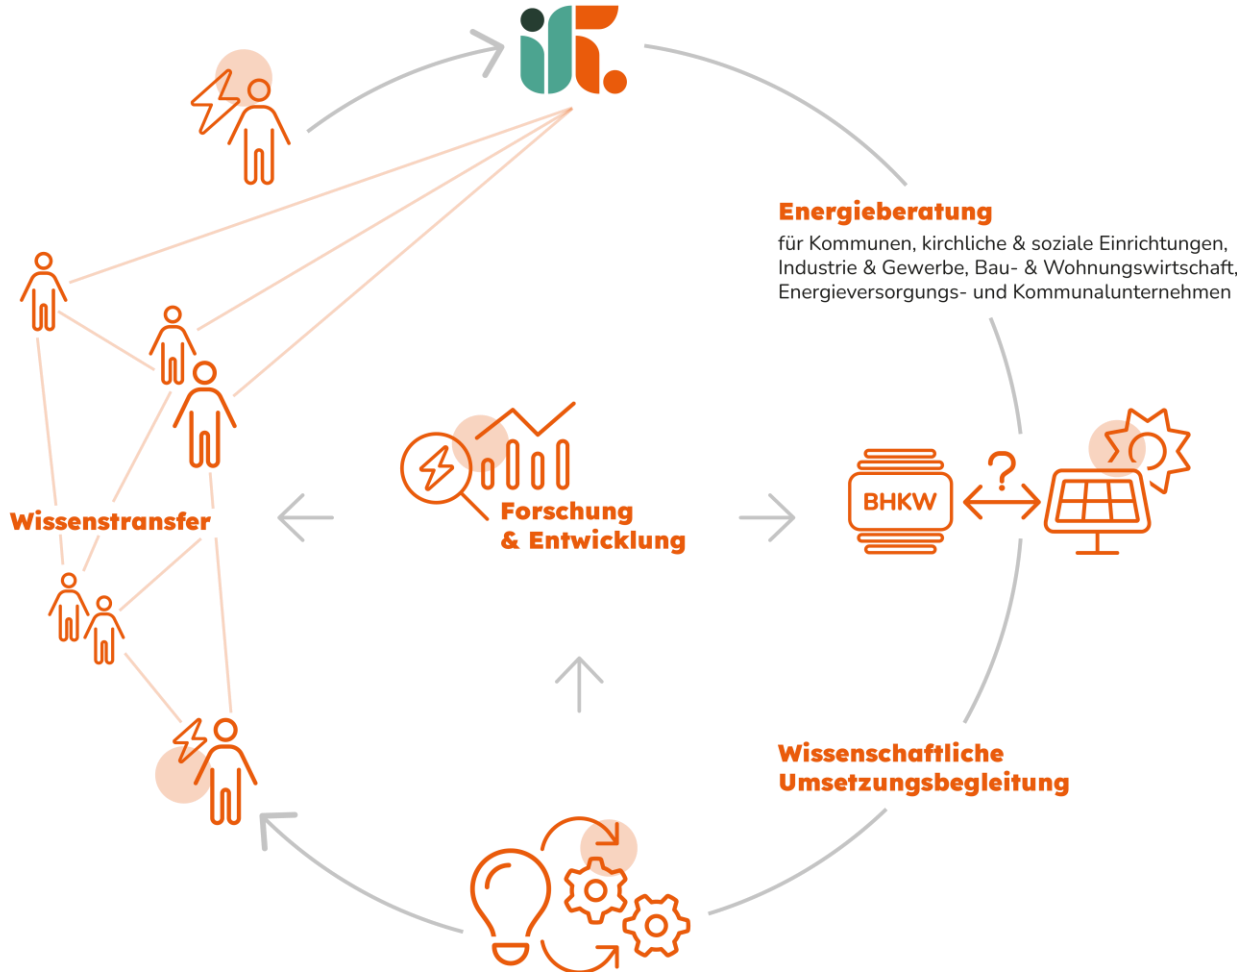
ifE.

Energieberatung
für Kommunen, kirchliche & soziale Einrichtungen, Industrie & Gewerbe, Bau- & Wohnungswirtschaft, Energieversorgungs- und Kommunalunternehmen

Wissenstransfer

Forschung & Entwicklung

BHKW

?

Wissenschaftliche Umsetzungsbegleitung